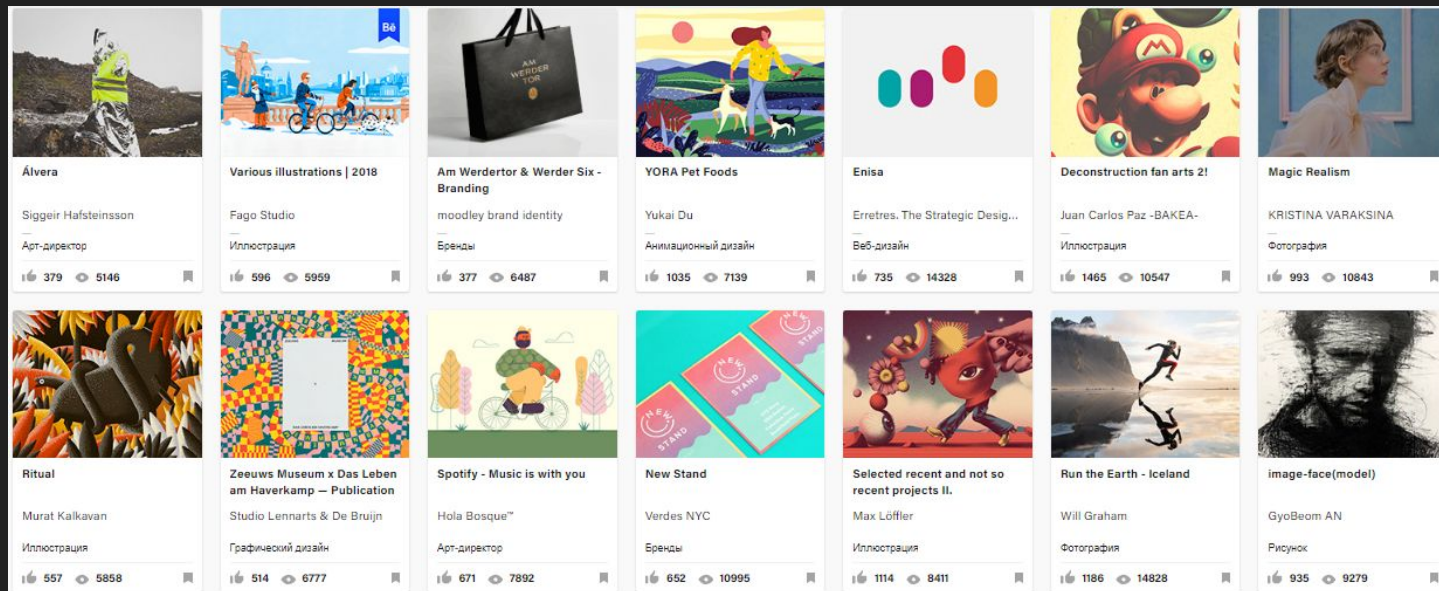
Álvera
Siggeir Hafsteinsson
Арт-директор
379 5146

Bē
Various illustrations | 2018
Fago Studio
Иллюстрация
596 5959

AM WERDER TOR
Am Werdertor & Werder Six - Branding
moodley brand identity
Бренды
377 6487

YORA Pet Foods
Yukai Du
Анимационный дизайн
1035 7139

Enisa
Erretres. The Strategic Desig...
Веб-дизайн
735 14328

Deconstruction fan arts 2!
Juan Carlos Paz -BAKEA-
Иллюстрация
1465 10547

Magic Realism
KRISTINA VARAKSINA
Фотография
993 10843

Ritual
Murat Kalkavan
Иллюстрация
557 5858

Zeeuws Museum x Das Leben am Haverkamp — Publication
Studio Lennarts & De Bruijn
Графический дизайн
514 6777

Spotify - Music is with you
Hola Bosque™
Арт-директор
671 7892

NEW STAND
New Stand
Verdes NYC
Бренды
652 10995

Selected recent and not so recent projects II.
Max Löffler
Иллюстрация
1114 8411

Run the Earth - Iceland
Will Graham
Фотография
1186 14828

image-face(model)
GyoBeom AN
Рисунок
935 9279